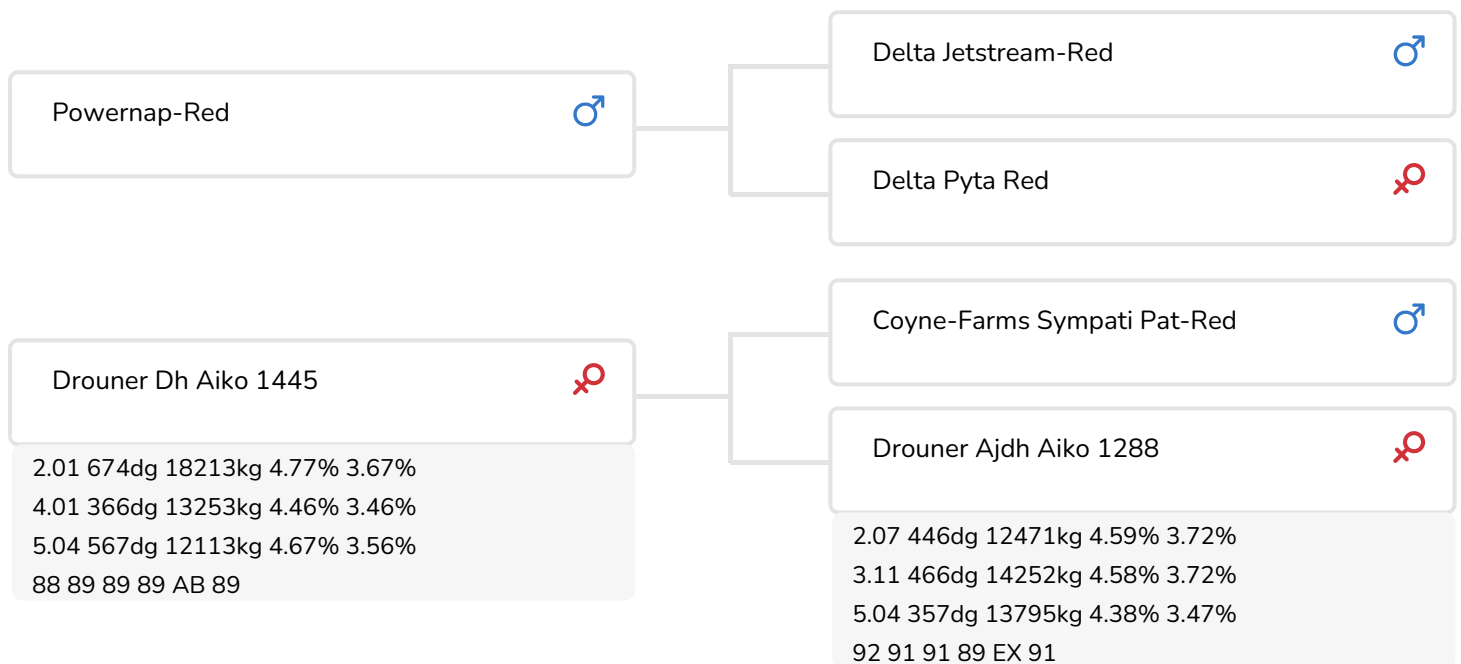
Powernap-Red ♂

Delta Jetstream-Red ♂

Delta Pyta Red ♀

Drouner Dh Aiko 1445 ♀
2.01 674dg 18213kg 4.77% 3.67%
4.01 366dg 13253kg 4.46% 3.46%
5.04 567dg 12113kg 4.67% 3.56%
88 89 89 89 AB 89

Coyne-Farms Sympati Pat-Red ♂

Drouner Ajdh Aiko 1288 ♀
2.07 446dg 12471kg 4.59% 3.72%
3.11 466dg 14252kg 4.58% 3.72%
5.04 357dg 13795kg 4.38% 3.47%
92 91 91 89 EX 91